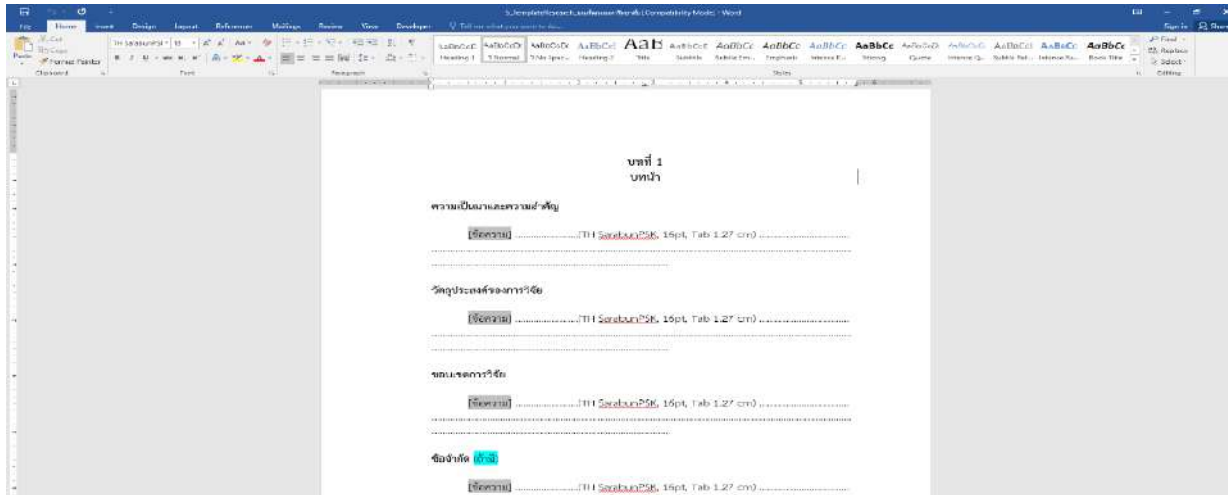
5_TemplateResearch_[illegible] [Compatibility Mode] - Word

File Home Insert Design Layout References Mailings Review View Developer Tell me what you want to do...

Sign in Share

Cut Copy Format Painter Paste Clipboard

TH SarabunPSK 16 Font

Paragraph

AaBbCcDd AaBbCcDd AaBbCcDd AaBbCc AaB AaBbCcE AaBbCc AaBbCc AaBbCc AaBbCc AaBbCcD AaBbCcD AaBbCcD AaBbCc AaBbCc

Heading 1 ¶ Normal ¶ No Spac... Heading 2 Title Subtitle Subtle Em... Emphasis Intense E... Strong Quote Intense Q... Subtle Ref... Intense Re... Book Title

Styles

Find Replace Select Editing

บทที่ 1
บทนำ

ความเป็นมาและความสำคัญ

[ข้อความ] ..........................(TH SarabunPSK, 16pt, Tab 1.27 cm) ..........................................................................................................................................

วัตถุประสงค์ของการวิจัย

[ข้อความ] ..........................(TH SarabunPSK, 16pt, Tab 1.27 cm) ..........................................................................................................................................

ขอบเขตการวิจัย

[ข้อความ] ..........................(TH SarabunPSK, 16pt, Tab 1.27 cm) ..........................................................................................................................................

ข้อจำกัด (ถ้ามี)

[ข้อความ] ..........................(TH SarabunPSK, 16pt, Tab 1.27 cm) ..........................